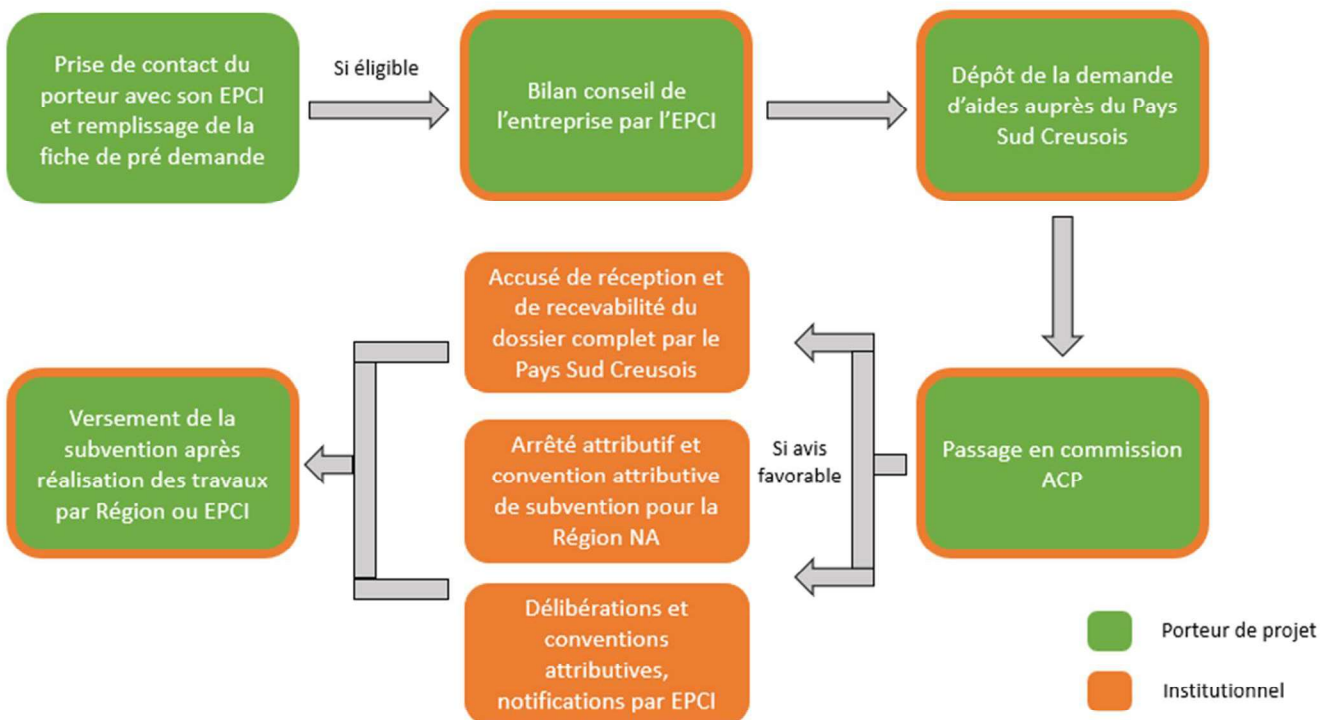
Prise de contact du porteur avec son EPCI et remplissage de la fiche de pré demande

Si éligible

Bilan conseil de l'entreprise par l'EPCI

Dépôt de la demande d'aides auprès du Pays Sud Creusois

Passage en commission ACP

Si avis favorable

Accusé de réception et de recevabilité du dossier complet par le Pays Sud Creusois

Arrêté attributif et convention attributive de subvention pour la Région NA

Délibérations et conventions attributives, notifications par EPCI

Versement de la subvention après réalisation des travaux par Région ou EPCI

Porteur de projet

Institutionnel